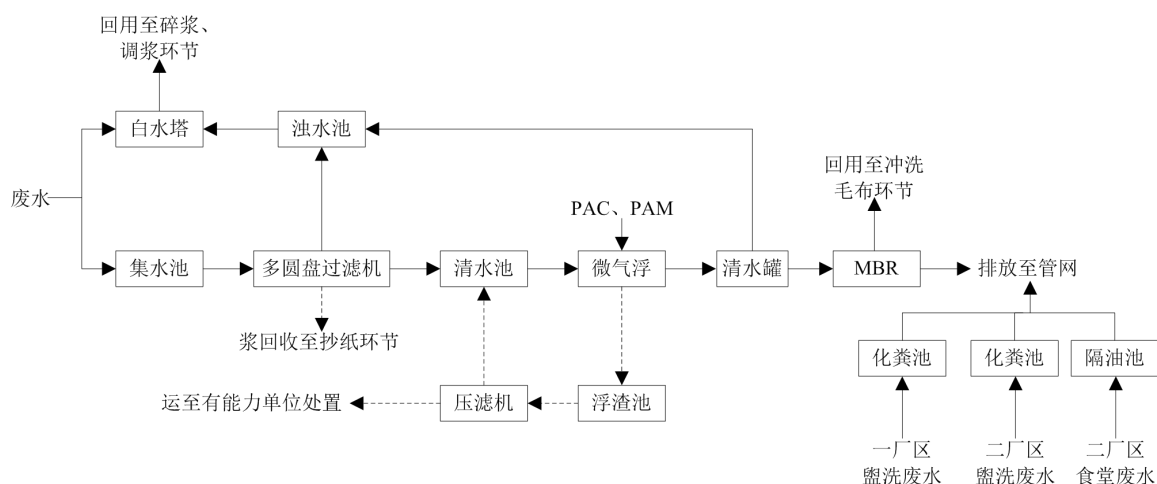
回用至碎浆、调浆环节

白水塔

浊水池

废水

集水池

多圆盘过滤机

清水池

PAC、PAM

微气浮

清水罐

回用至冲洗毛布环节

MBR

排放至管网

浆回收至抄纸环节

化粪池

化粪池

隔油池

运至有能力单位处置

压滤机

浮渣池

一厂区盥洗废水

二厂区盥洗废水

二厂区食堂废水